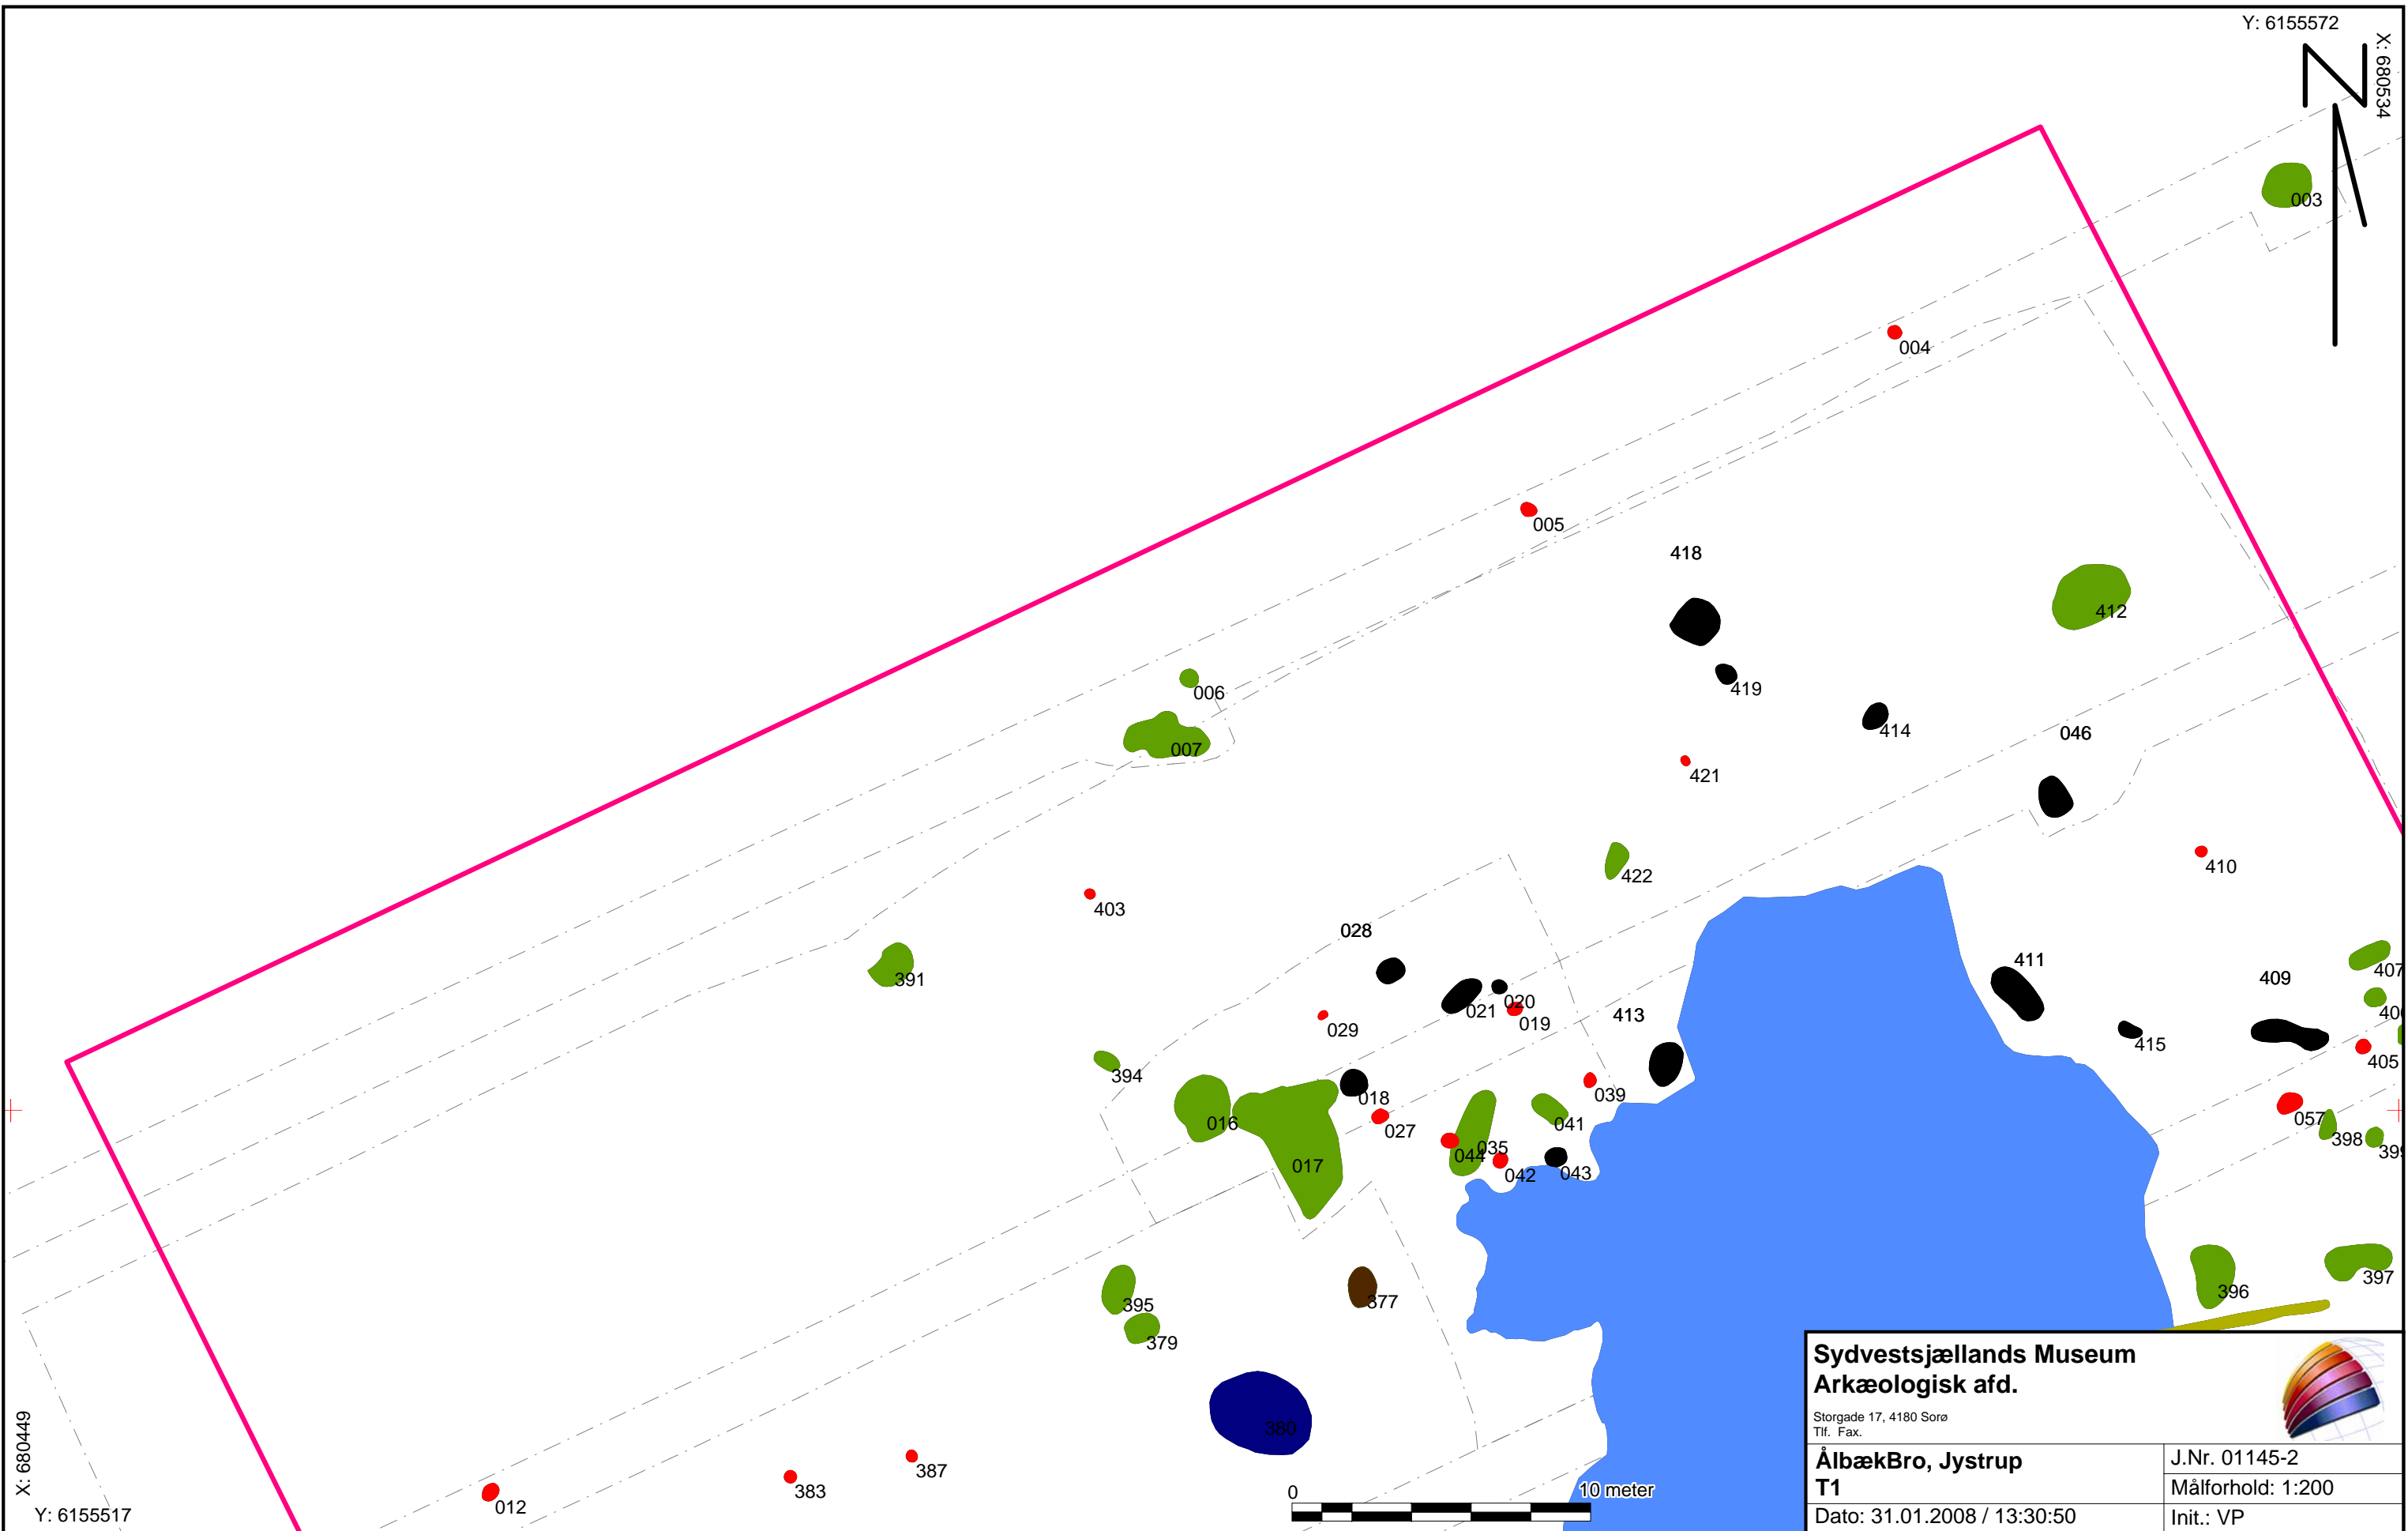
Y: 6155572
X: 680534

003
004
005
418
412
006
419
007
414
046
421
410
422
403
028
391
411
407
409
021
020
413
029
019
40
415
394
405
018
039
016
027
041
057
398
017
044
035
39
042
043
395
377
396
397
379
380
387
383
012
0
10 meter

X: 680449
Y: 6155517

Sydvestsjællands Museum
Arkæologisk afd.
Storgade 17, 4180 Sorø
Tlf. Fax.

| ÅlbækBro, Jystrup T1 | J.Nr. 01145-2 |
|---|---|
| | Målforhold: 1:200 |
| Dato: 31.01.2008 / 13:30:50 | Init.: VP |